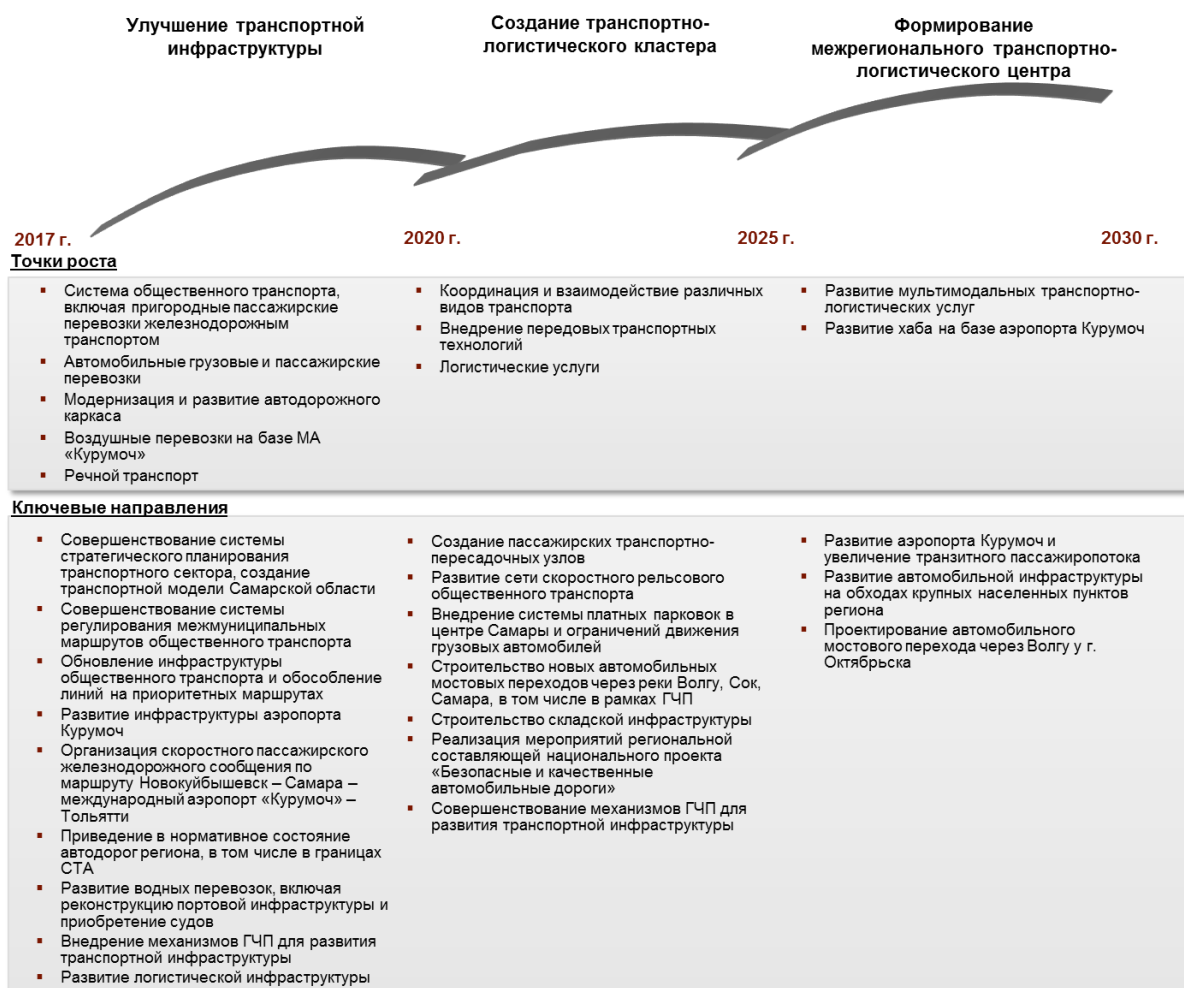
Улучшение транспортной инфраструктуры

Создание транспортно-логистического кластера

Формирование межрегионального транспортно-логистического центра

2017 г.

2020 г.

2025 г.

2030 г.

Точки роста

- Система общественного транспорта, включая пригородные пассажирские перевозки железнодорожным транспортом
- Автомобильные грузовые и пассажирские перевозки
- Модернизация и развитие автодорожного каркаса
- Воздушные перевозки на базе МА «Курумоч»
- Речной транспорт

- Координация и взаимодействие различных видов транспорта
- Внедрение передовых транспортных технологий
- Логистические услуги

- Развитие мультимодальных транспортно-логистических услуг
- Развитие хаба на базе аэропорта Курумоч

Ключевые направления

- Совершенствование системы стратегического планирования транспортного сектора, создание транспортной модели Самарской области
- Совершенствование системы регулирования межмуниципальных маршрутов общественного транспорта
- Обновление инфраструктуры общественного транспорта и обособление линий на приоритетных маршрутах
- Развитие инфраструктуры аэропорта Курумоч
- Организация скоростного пассажирского железнодорожного сообщения по маршруту Новокуйбышевск – Самара – международный аэропорт «Курумоч» – Тольятти
- Приведение в нормативное состояние автодорог региона, в том числе в границах СТА
- Развитие водных перевозок, включая реконструкцию портовой инфраструктуры и приобретение судов
- Внедрение механизмов ГЧП для развития транспортной инфраструктуры
- Развитие логистической инфраструктуры

- Создание пассажирских транспортно-пересадочных узлов
- Развитие сети скоростного рельсового общественного транспорта
- Внедрение системы платных парковок в центре Самары и ограничений движения грузовых автомобилей
- Строительство новых автомобильных мостовых переходов через реки Волгу, Сок, Самара, в том числе в рамках ГЧП
- Строительство складской инфраструктуры
- Реализация мероприятий региональной составляющей национального проекта «Безопасные и качественные автомобильные дороги»
- Совершенствование механизмов ГЧП для развития транспортной инфраструктуры

- Развитие аэропорта Курумоч и увеличение транзитного пассажиропотока
- Развитие автомобильной инфраструктуры на обходах крупных населенных пунктов региона
- Проектирование автомобильного мостового перехода через Волгу у г. Октябрьска